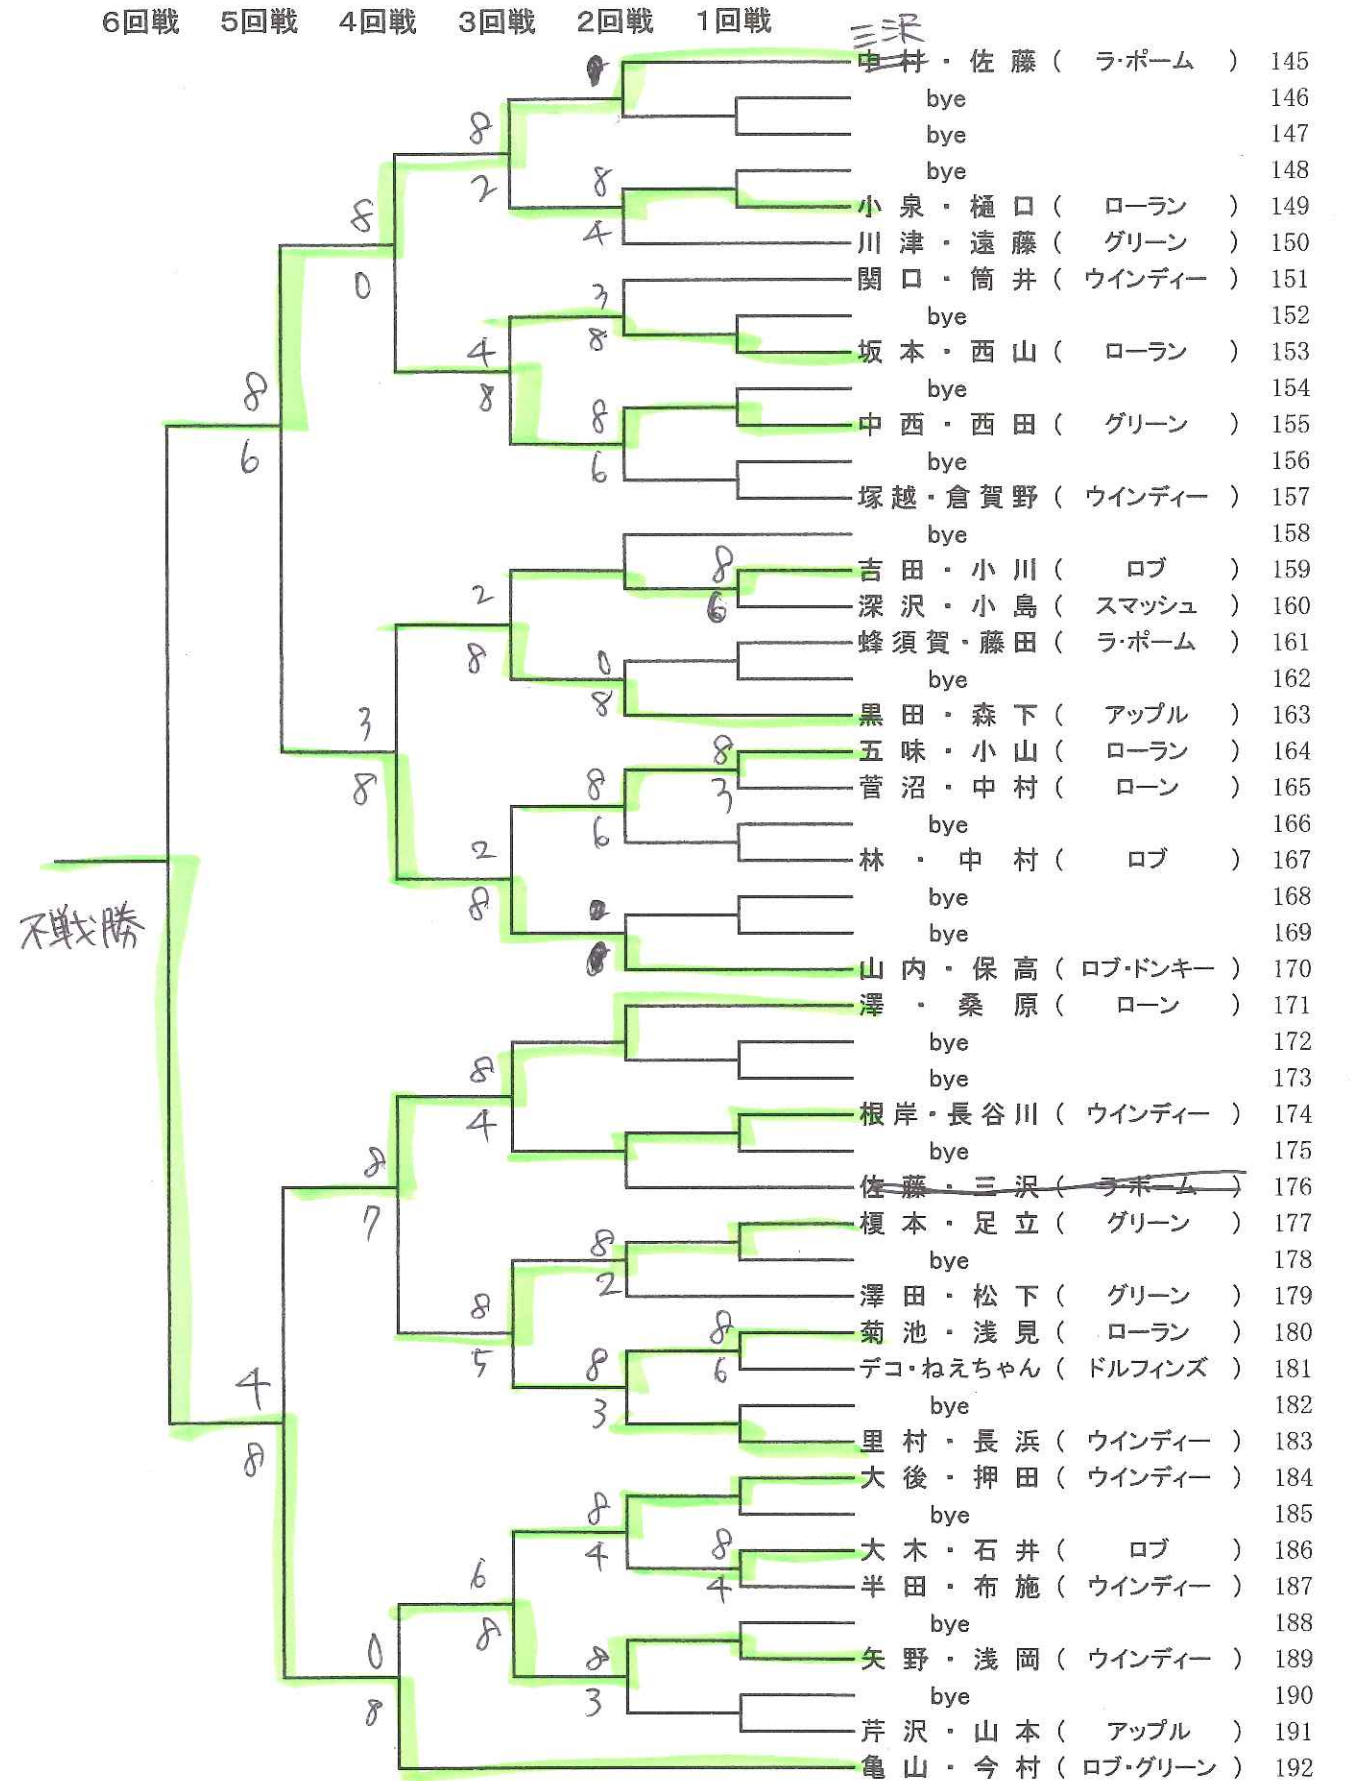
6回戦 5回戦 4回戦 3回戦 2回戦 1回戦

三沢
中村・佐藤（ ラ・ポーム ） 145
bye 146
bye 147
bye 148
小泉・樋口（ ローラン ） 149
川津・遠藤（ グリーン ） 150
関口・筒井（ ウインディー ） 151
bye 152
坂本・西山（ ローラン ） 153
bye 154
中西・西田（ グリーン ） 155
bye 156
塚越・倉賀野（ ウインディー ） 157
bye 158
吉田・小川（ ロブ ） 159
深沢・小島（ スマッシュ ） 160
蜂須賀・藤田（ ラ・ポーム ） 161
bye 162
黒田・森下（ アップル ） 163
五味・小山（ ローラン ） 164
菅沼・中村（ ローン ） 165
bye 166
林・中村（ ロブ ） 167
bye 168
bye 169
山内・保高（ ロブ・ドンキー ） 170
澤・桑原（ ローン ） 171
bye 172
bye 173
根岸・長谷川（ ウインディー ） 174
bye 175
佐藤・三沢（ ラ・ポーム ） 176
榎本・足立（ グリーン ） 177
bye 178
澤田・松下（ グリーン ） 179
菊池・浅見（ ローラン ） 180
デコ・ねえちゃん（ ドルフィンズ ） 181
bye 182
里村・長浜（ ウインディー ） 183
大後・押田（ ウインディー ） 184
bye 185
大木・石井（ ロブ ） 186
半田・布施（ ウインディー ） 187
bye 188
矢野・浅岡（ ウインディー ） 189
bye 190
芹沢・山本（ アップル ） 191
亀山・今村（ ロブ・グリーン ） 192

0 8 2 8 4 8 0 3 8 4 8 8 6 8 6 8 6 2 8 0 8 8 3 8 6 2 8 0 0 3 8 8 4 8 7 8 2 8 5 8 6 8 3 4 8 8 4 8 4 6 8 8 3 0 8 8 6

不戦勝